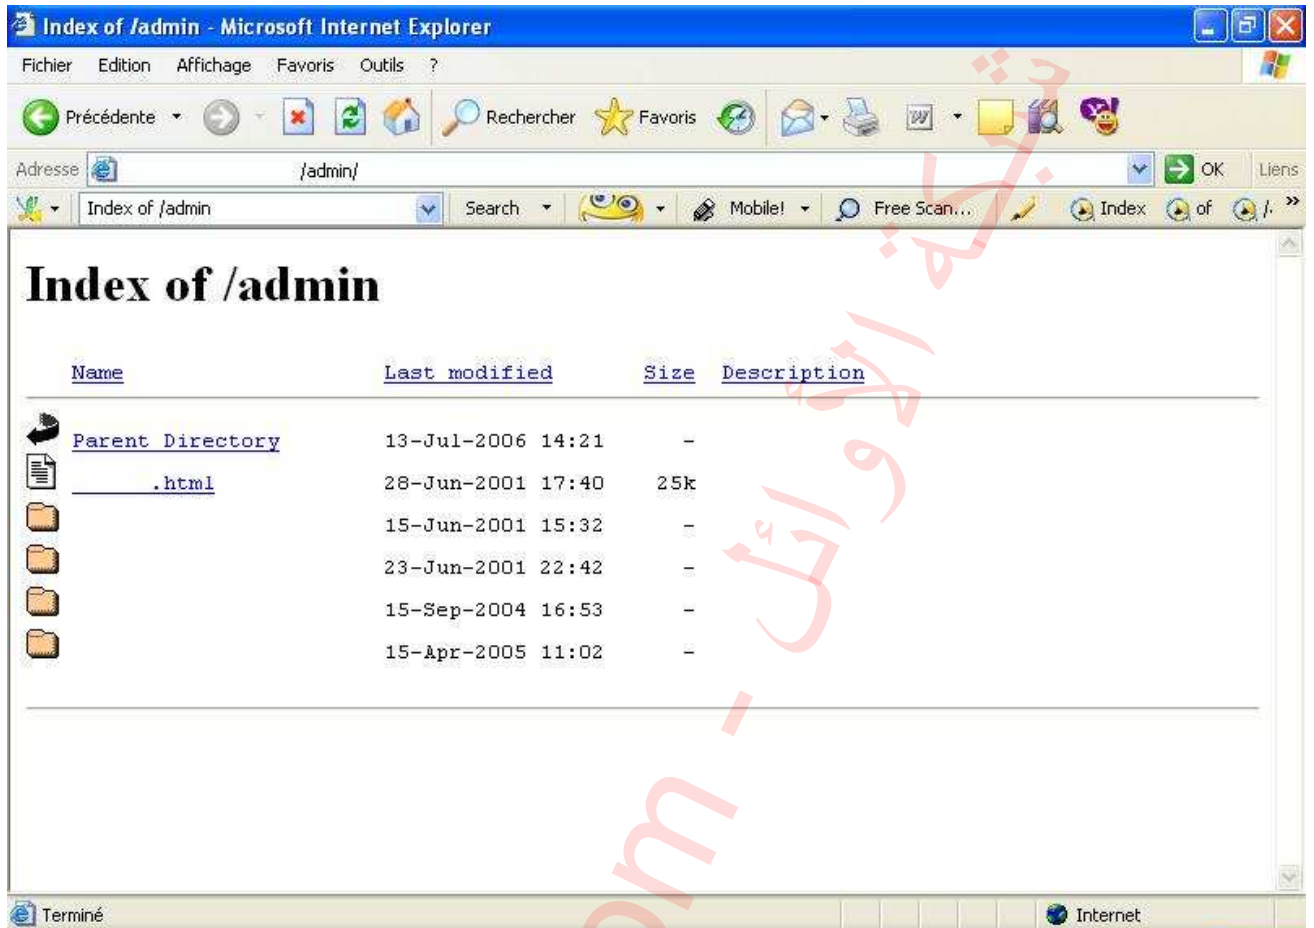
Index of /admin - Microsoft Internet Explorer

Fichier Edition Affichage Favoris Outils ?

Précédente Rechercher Favoris

Adresse /admin/ OK Liens

Index of /admin Search Mobile! Free Scan... Index of /.

Index of /admin

| Name | Last modified | Size | Description |
|---|---|---|---|
| Parent Directory | 13-Jul-2006 14:21 | - | |
| .html | 28-Jun-2001 17:40 | 25k | |
| | 15-Jun-2001 15:32 | - | |
| | 23-Jun-2001 22:42 | - | |
| | 15-Sep-2004 16:53 | - | |
| | 15-Apr-2005 11:02 | - | |

Terminé Internet

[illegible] - om